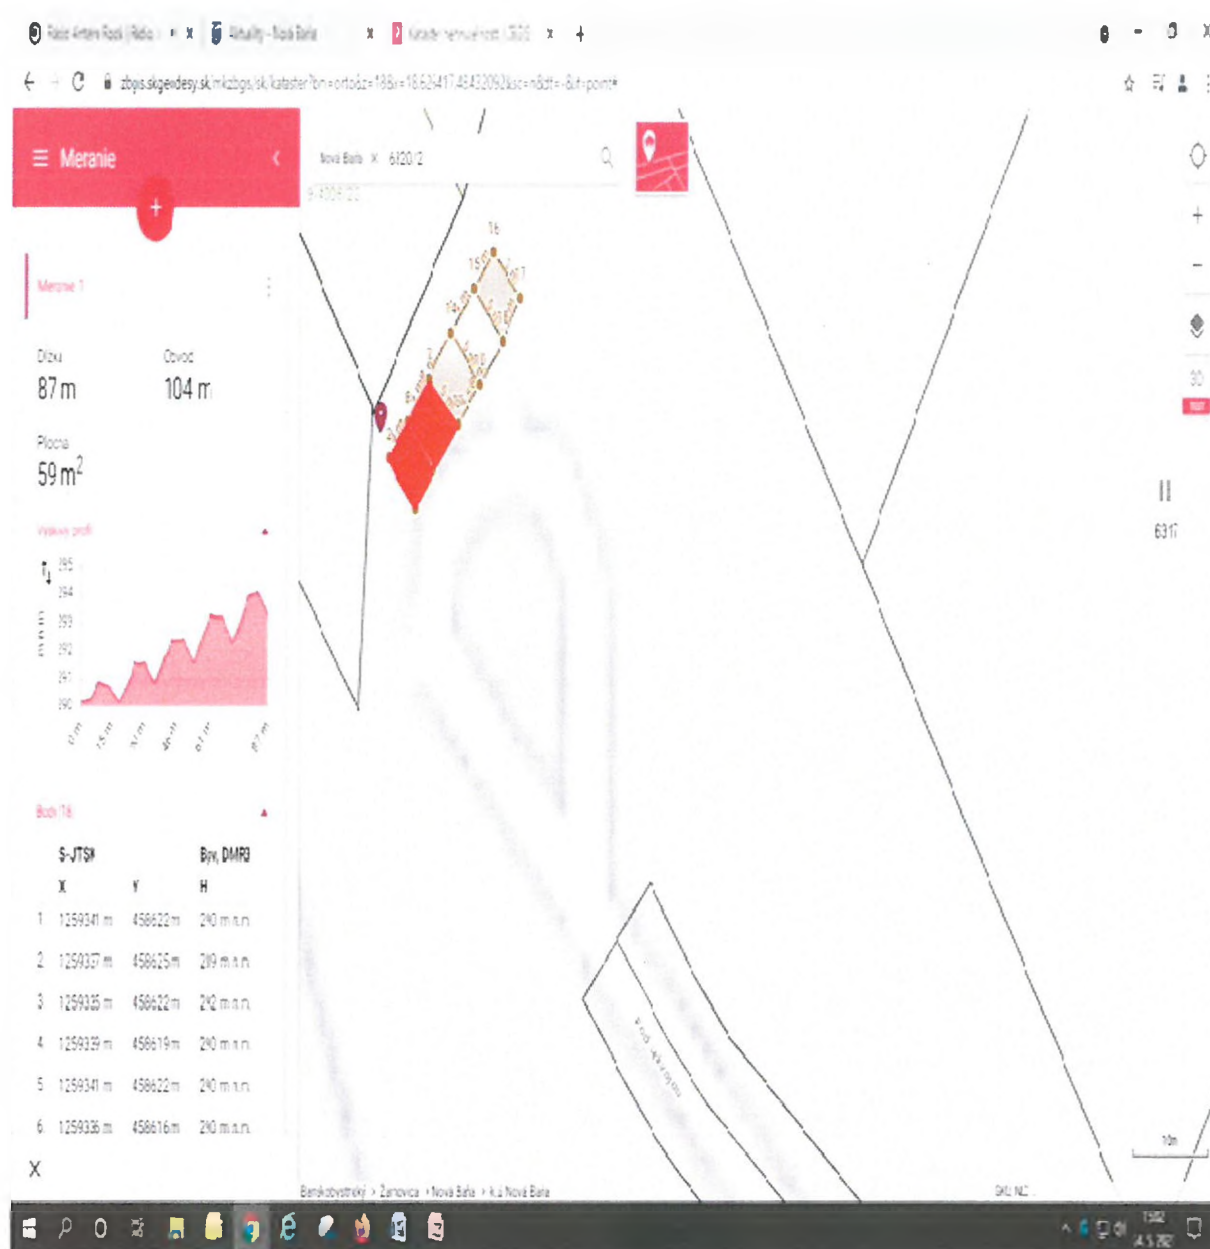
Meranie

Nová Baňa × 6120/2

Meranie 1

Dĺžka
87 m

Obvod
104 m

Plocha
59 m$^2$

Výškový profil

16

6317

S-JTSK Bpv, DMR3

| | X | Y | H |
|---|---|---|---|
| 1 | 1259341 m | 458622 m | 290 m n.m. |
| 2 | 1259337 m | 458625 m | 289 m n.m. |
| 3 | 1259335 m | 458622 m | 292 m n.m. |
| 4 | 1259339 m | 458619 m | 290 m n.m. |
| 5 | 1259341 m | 458622 m | 290 m n.m. |
| 6 | 1259336 m | 458616 m | 290 m n.m. |

X

Banskobystrický › Žarnovica › Nová Baňa › k.ú. Nová Baňa

10m